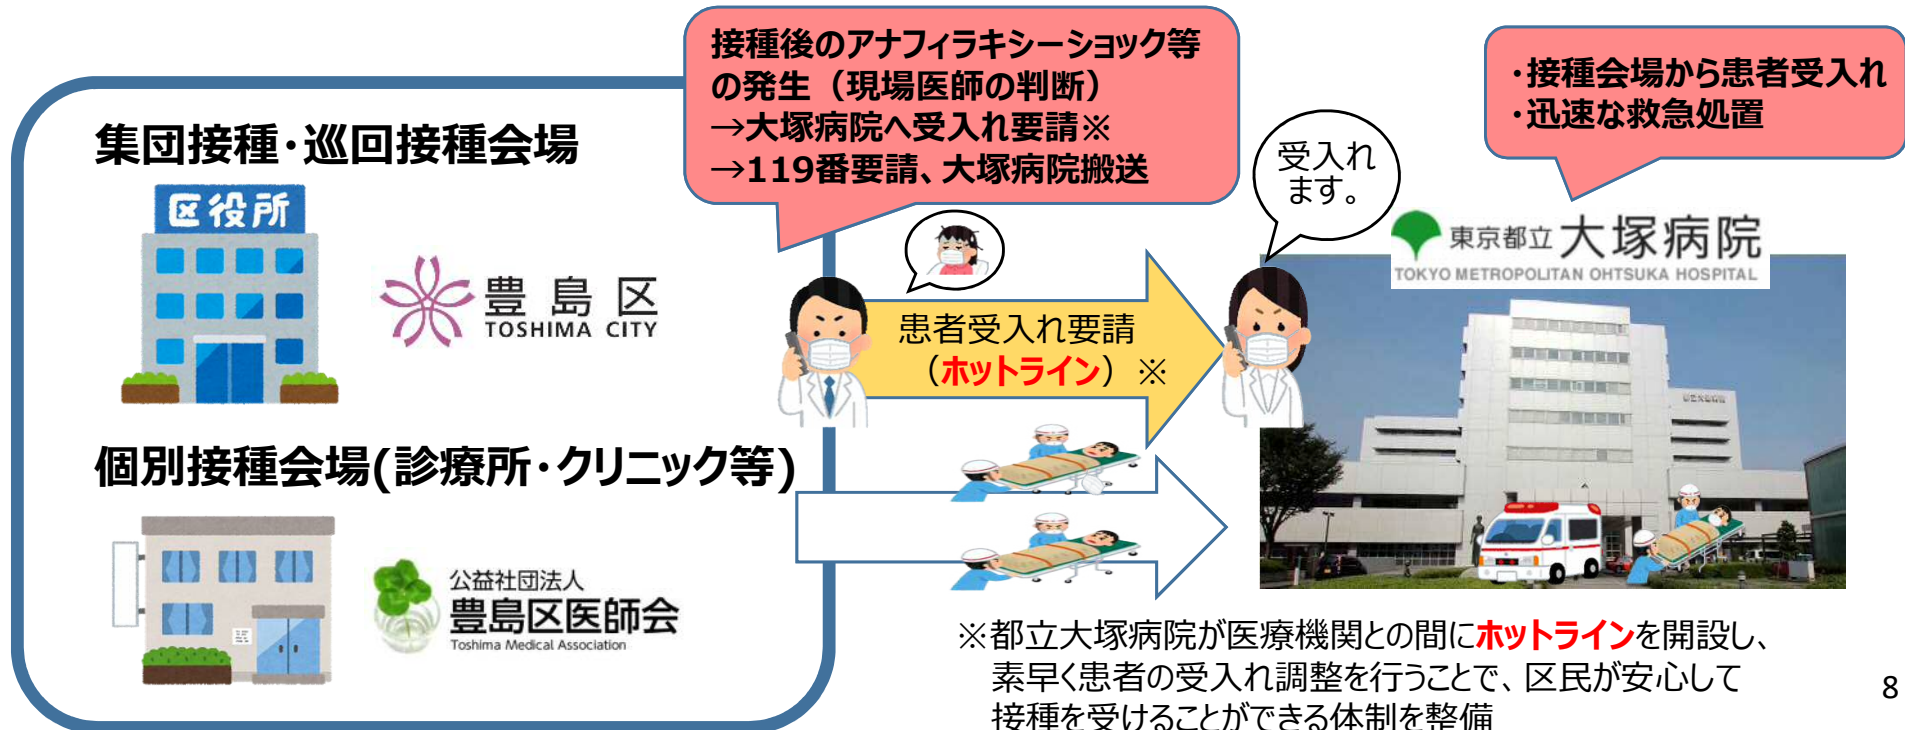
集団接種・巡回接種会場

区役所

豊島区
TOSHIMA CITY

個別接種会場(診療所・クリニック等)

公益社団法人
豊島区医師会
Toshima Medical Association

接種後のアナフィラキシーショック等の発生（現場医師の判断）
→大塚病院へ受入れ要請※
→119番要請、大塚病院搬送

患者受入れ要請
（ホットライン）※

受入れます。

・接種会場から患者受入れ
・迅速な救急処置

東京都立 大塚病院
TOKYO METROPOLITAN OHTSUKA HOSPITAL

※都立大塚病院が医療機関との間にホットラインを開設し、素早く患者の受入れ調整を行うことで、区民が安心して接種を受けることができる体制を整備

8